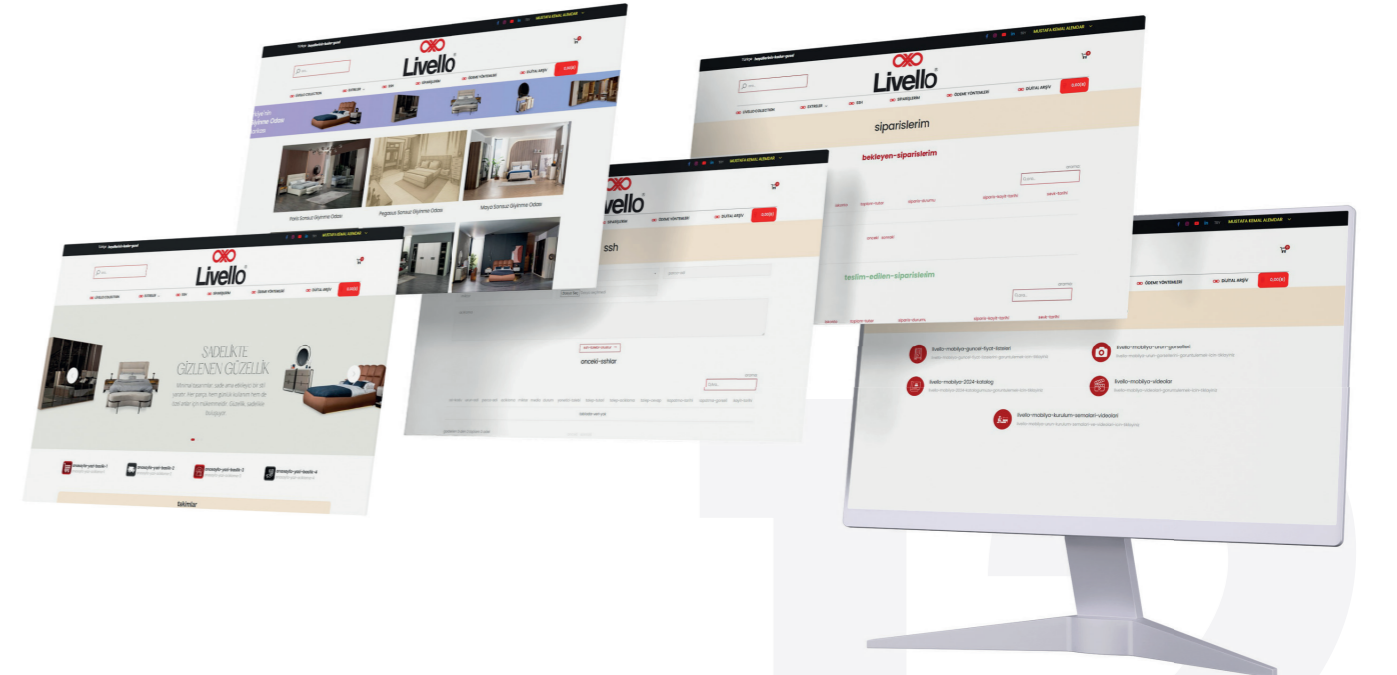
MUSTAFA KEMAL ALEMDAR

Livello

Paris Somout Giyinme Odası

Pegasus Somout Giyinme Odası

Maya Somout Giyinme Odası

siparislerim

bekleyen-siparislerim

teslim-edilen-siparislerim

ÖDEME YÖNTEMLERİ

DIJITAL ARŞIV

MUSTAFA KEMAL ALEMDAR

ssh

onceki-sshlar

MUSTAFA KEMAL ALEMDAR

Livello

SADELİKTE GİZLENEN GÜZELLİK

Sekmeler

MUSTAFA KEMAL ALEMDAR

ÖDEME YÖNTEMLERİ

DIJITAL ARŞIV

livello-mobilya-guncel-fiyat-listesi

livello-mobilya-urun-gorselleri

livello-mobilya-2024-katalog

livello-mobilya-videolar

livello-mobilya-kurulum-semalari-videolari